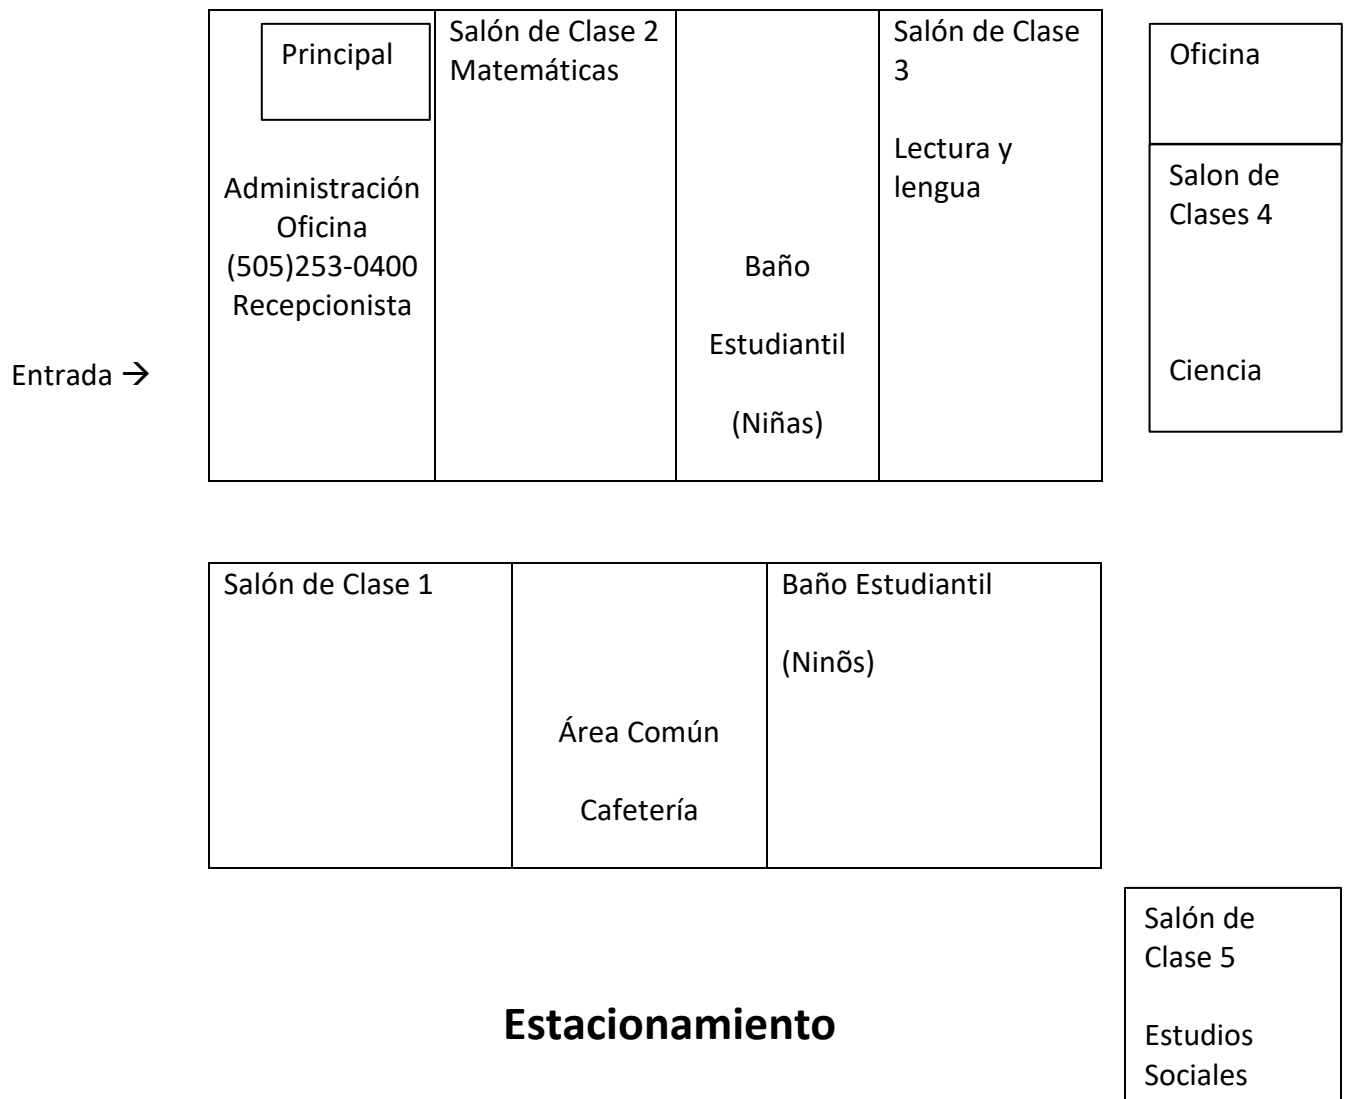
Principal

Administración Oficina (505)253-0400 Recepcionista

Salón de Clase 2 Matemáticas

Baño

Estudiantil

(Niñas)

Salón de Clase 3

Lectura y lengua

Oficina

Salon de Clases 4

Ciencia

Entrada $\rightarrow$

Salón de Clase 1

Área Común

Cafetería

Baño Estudiantil

(Ninõs)

Salón de Clase 5

Estudios Sociales

**Estacionamiento**